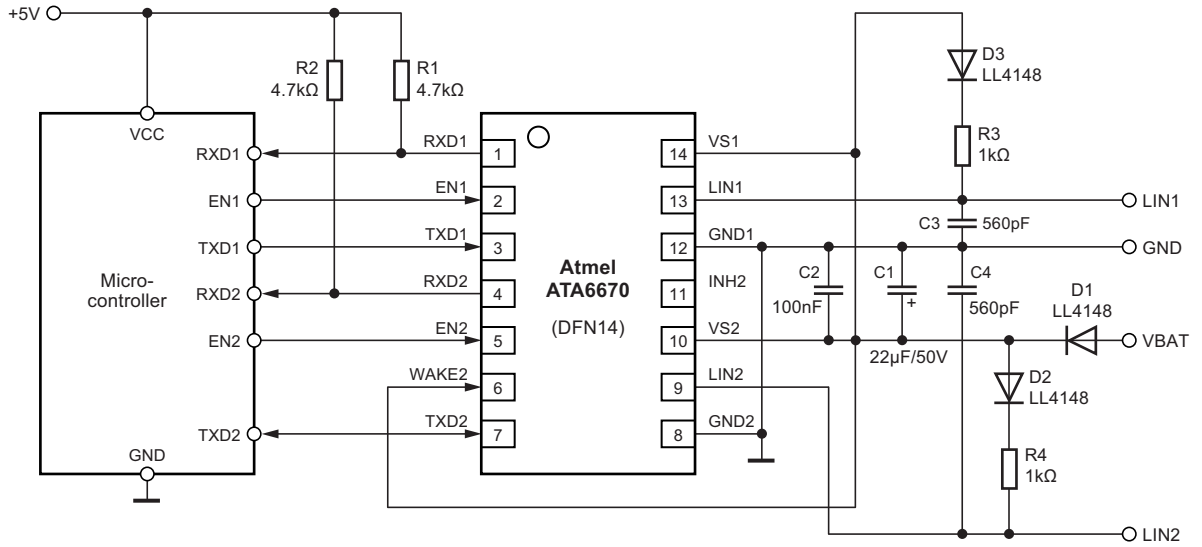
+5V

R2
4.7kΩ

R1
4.7kΩ

VCC

RXD1

EN1

TXD1

Micro-
controller

RXD2

EN2

TXD2

GND

RXD1
1

EN1
2

TXD1
3

RXD2
4

EN2
5

WAKE2
6

TXD2
7

Atmel
ATA6670

(DFN14)

14
VS1

13
LIN1

12
GND1

11
INH2

10
VS2

9
LIN2

8
GND2

D3
LL4148

R3
1kΩ

LIN1

C3
560pF

GND

C2
100nF

C1
+

C4
560pF

D1
LL4148

VBAT

22µF/50V

D2
LL4148

R4
1kΩ

LIN2